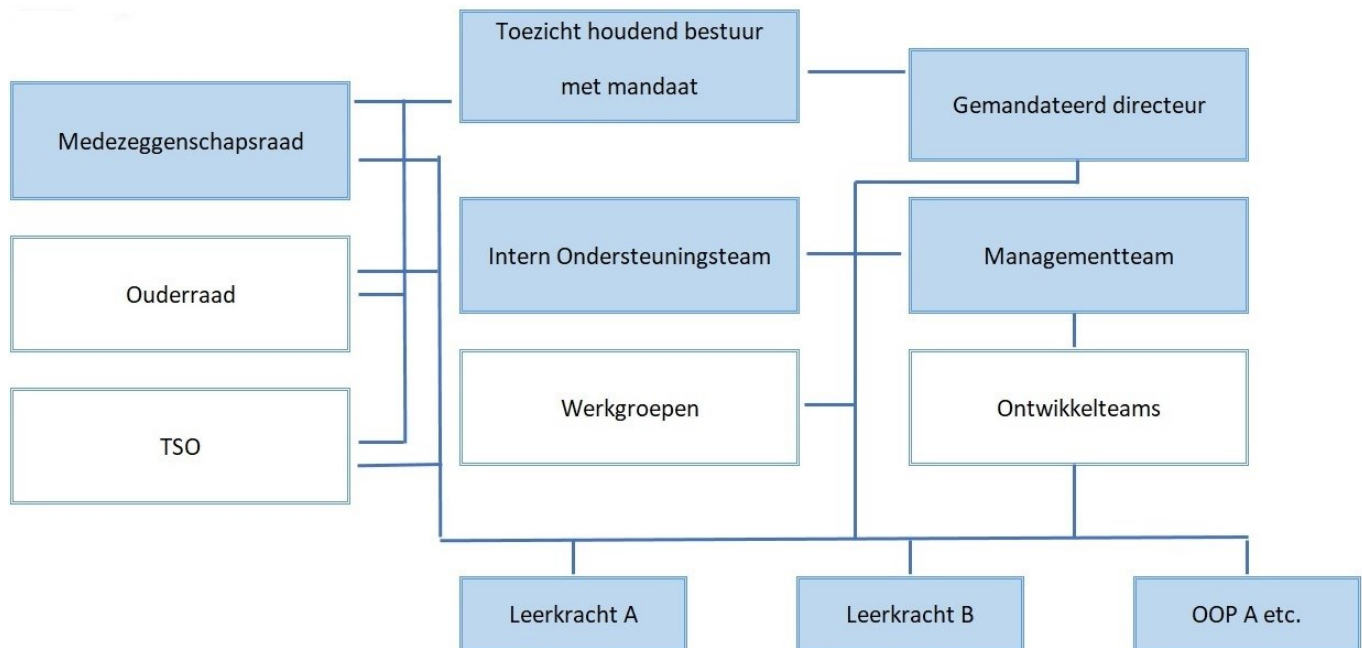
Toezicht houdend bestuur met mandaat

Medezeggenschapsraad

Gemandateerd directeur

Intern Ondersteuningsteam

Managementteam

Ouderraad

Werkgroepen

Ontwikkelteams

TSO

Leerkracht A

Leerkracht B

OOP A etc.